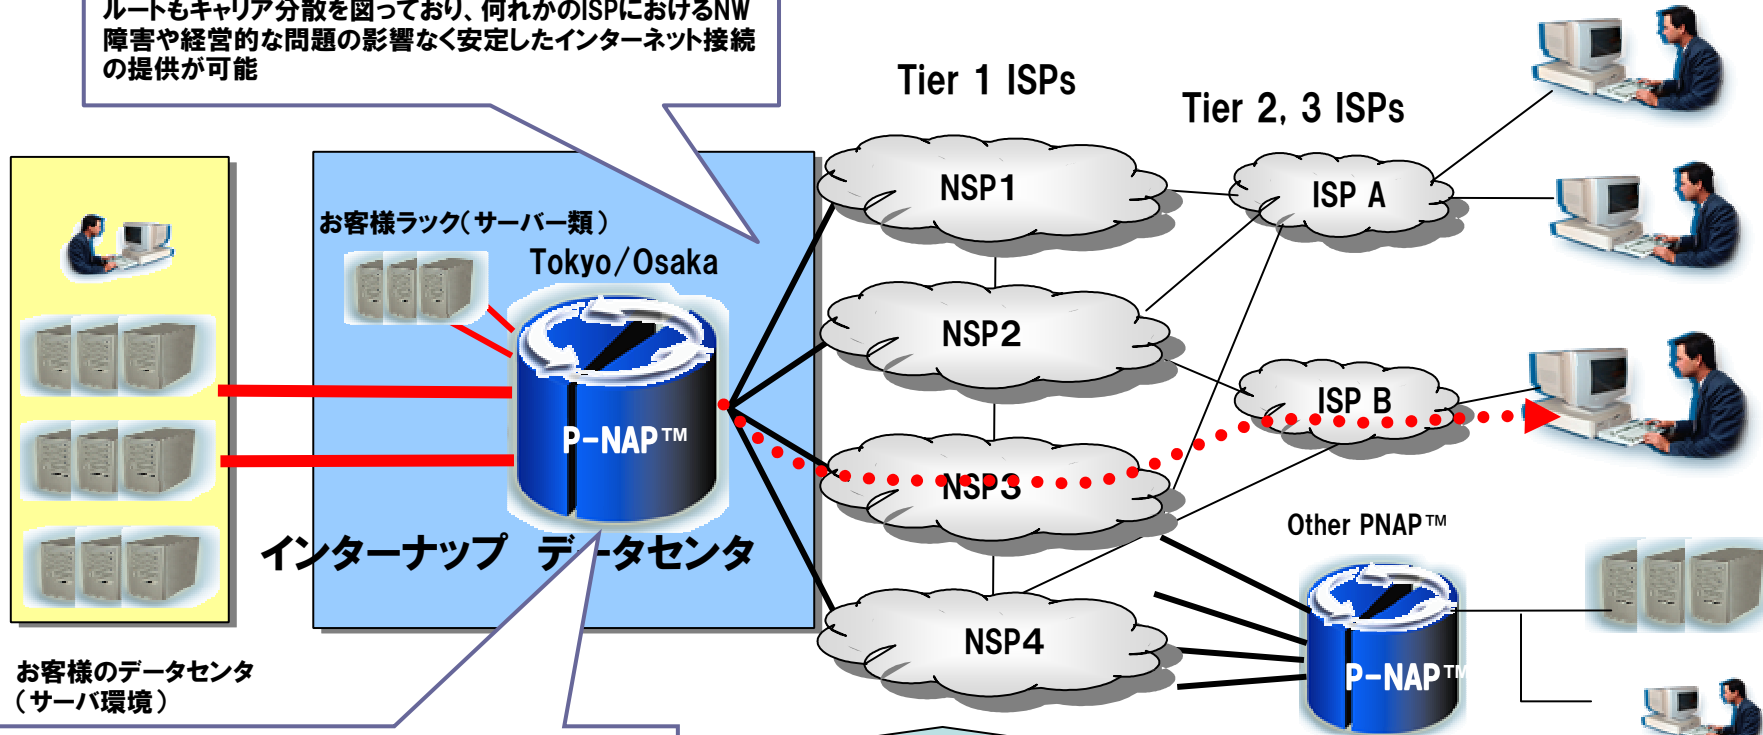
ルートもキャリア分散を図っており、何れかのISPにおけるNW障害や経営的な問題の影響なく安定したインターネット接続の提供が可能

Tier 1 ISPs

Tier 2, 3 ISPs

お客様ラック(サーバー類)

Tokyo/Osaka

NSP1

ISP A

NSP2

ISP B

P-NAP™

NSP3

インターナップ データセンタ

Other PNAP™

NSP4

P-NAP™

お客様のデータセンタ
(サーバ環境)